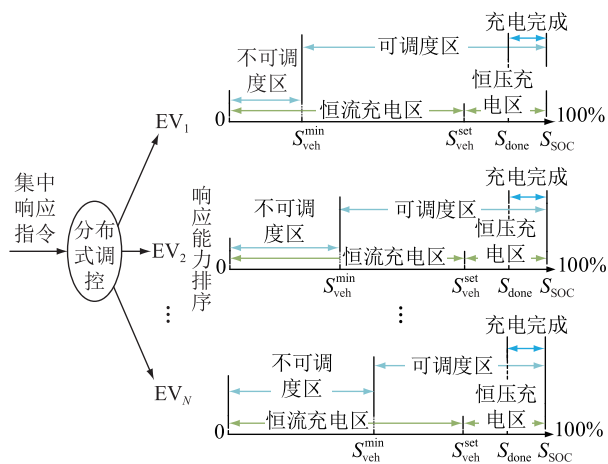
集中响应指令

分布式调控

$EV_1$

$EV_2$

⋮

$EV_N$

响应能力排序

充电完成

不可调度区

可调度区

恒压充电区

恒流充电区

0

100%

$S_{veh}^{min}$

$S_{veh}^{set}$

$S_{done}$

$S_{SOC}$

充电完成

不可调度区

可调度区

恒压充电区

恒流充电区

0

100%

$S_{veh}^{min}$

$S_{veh}^{set}$

$S_{done}$

$S_{SOC}$

⋮

充电完成

不可调度区

可调度区

恒压充电区

恒流充电区

0

100%

$S_{veh}^{min}$

$S_{veh}^{set}$

$S_{done}$

$S_{SOC}$